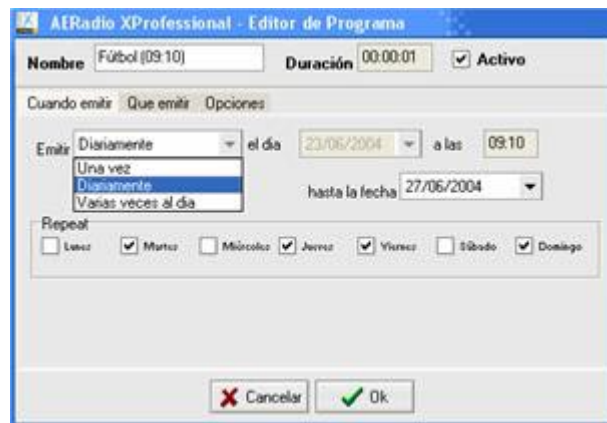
AERadio XProfessional - Editor de Programa

Nombre Fútbol (09:10) Duración 00:00:01 Activo

Cuando emitir Que emitir Opciones

Emitir Diariamente el dia 23/06/2004 a las 09:10

Una vez
Diariamente
Varias veces al dia

hasta la fecha 27/06/2004

Repeat
Lunes Martes Miércoles Jueves Viernes Sábado Domingo

Cancelar Ok